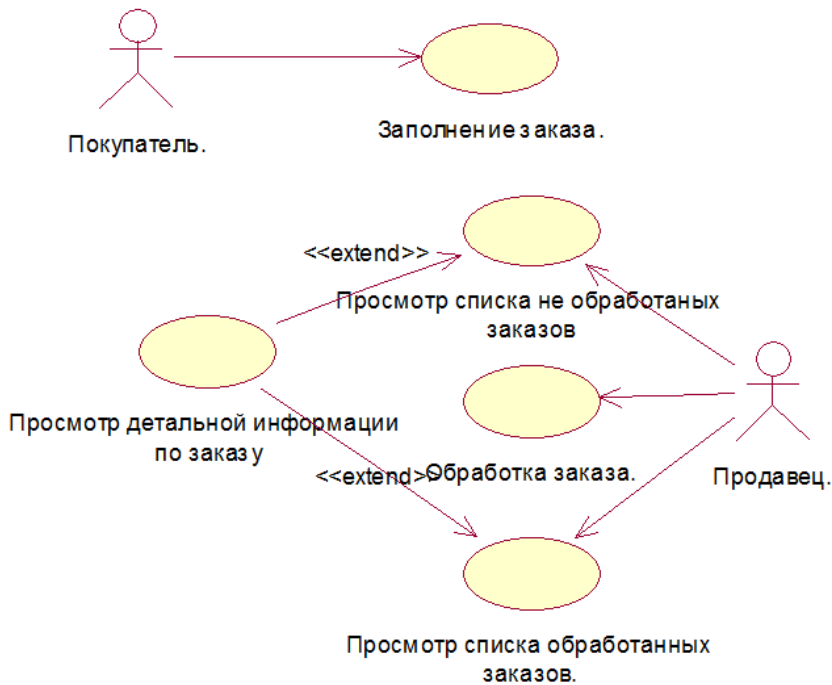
Покупатель.

Заполнение заказа.

<<extend>>

Просмотр списка не обработаных заказов

Просмотр детальной информации по заказу

<<extend>>

Обработка заказа.

Продавец.

Просмотр списка обработанных заказов.